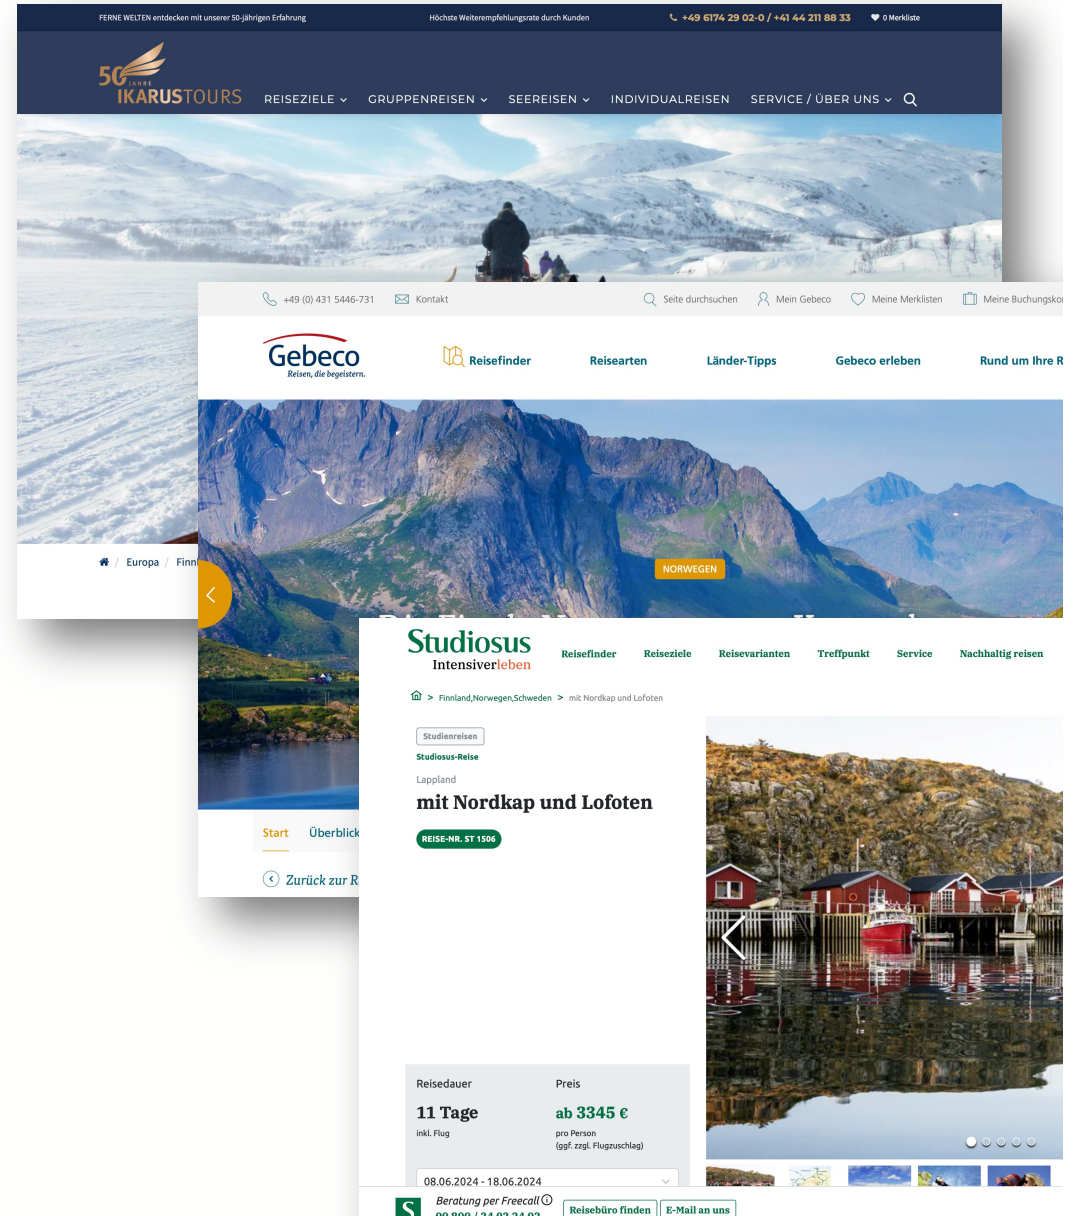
FERNE WELTEN entdecken mit unserer 50-jährigen Erfahrung

Höchste Weiterempfehlungsrate durch Kunden

+49 6174 29 02-0 / +41 44 211 88 33

0 Merkliste

50 JAHRE IKARUSTOURS

REISEZIELE GRUPPENREISEN SEEREISEN INDIVIDUALREISEN SERVICE / ÜBER UNS

Europa / Finn

+49 (0) 431 5446-731 Kontakt

Seite durchsuchen Mein Gebeco Meine Merklisten Meine Buchungsko

Gebeco
Reisen, die begeistern.

Reisefinder Reisearten Länder-Tipps Gebeco erleben Rund um Ihre R

NORWEGEN

Start Überblick

Zurück zur R

Studiosus
Intensiverleben

Reisefinder Reiseziele Reisevarianten Treffpunkt Service Nachhaltig reisen

> Finnland,Norwegen,Schweden > mit Nordkap und Lofoten

Studienreisen

Studiosus-Reise

Lappland

mit Nordkap und Lofoten

REISE-NR. ST 1506

Reisedauer
11 Tage
inkl. Flug

Preis
ab 3345 €
pro Person
(ggf. zzgl. Flugzuschlag)

08.06.2024 - 18.06.2024

Beratung per Freecall
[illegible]

Reisebüro finden

E-Mail an uns